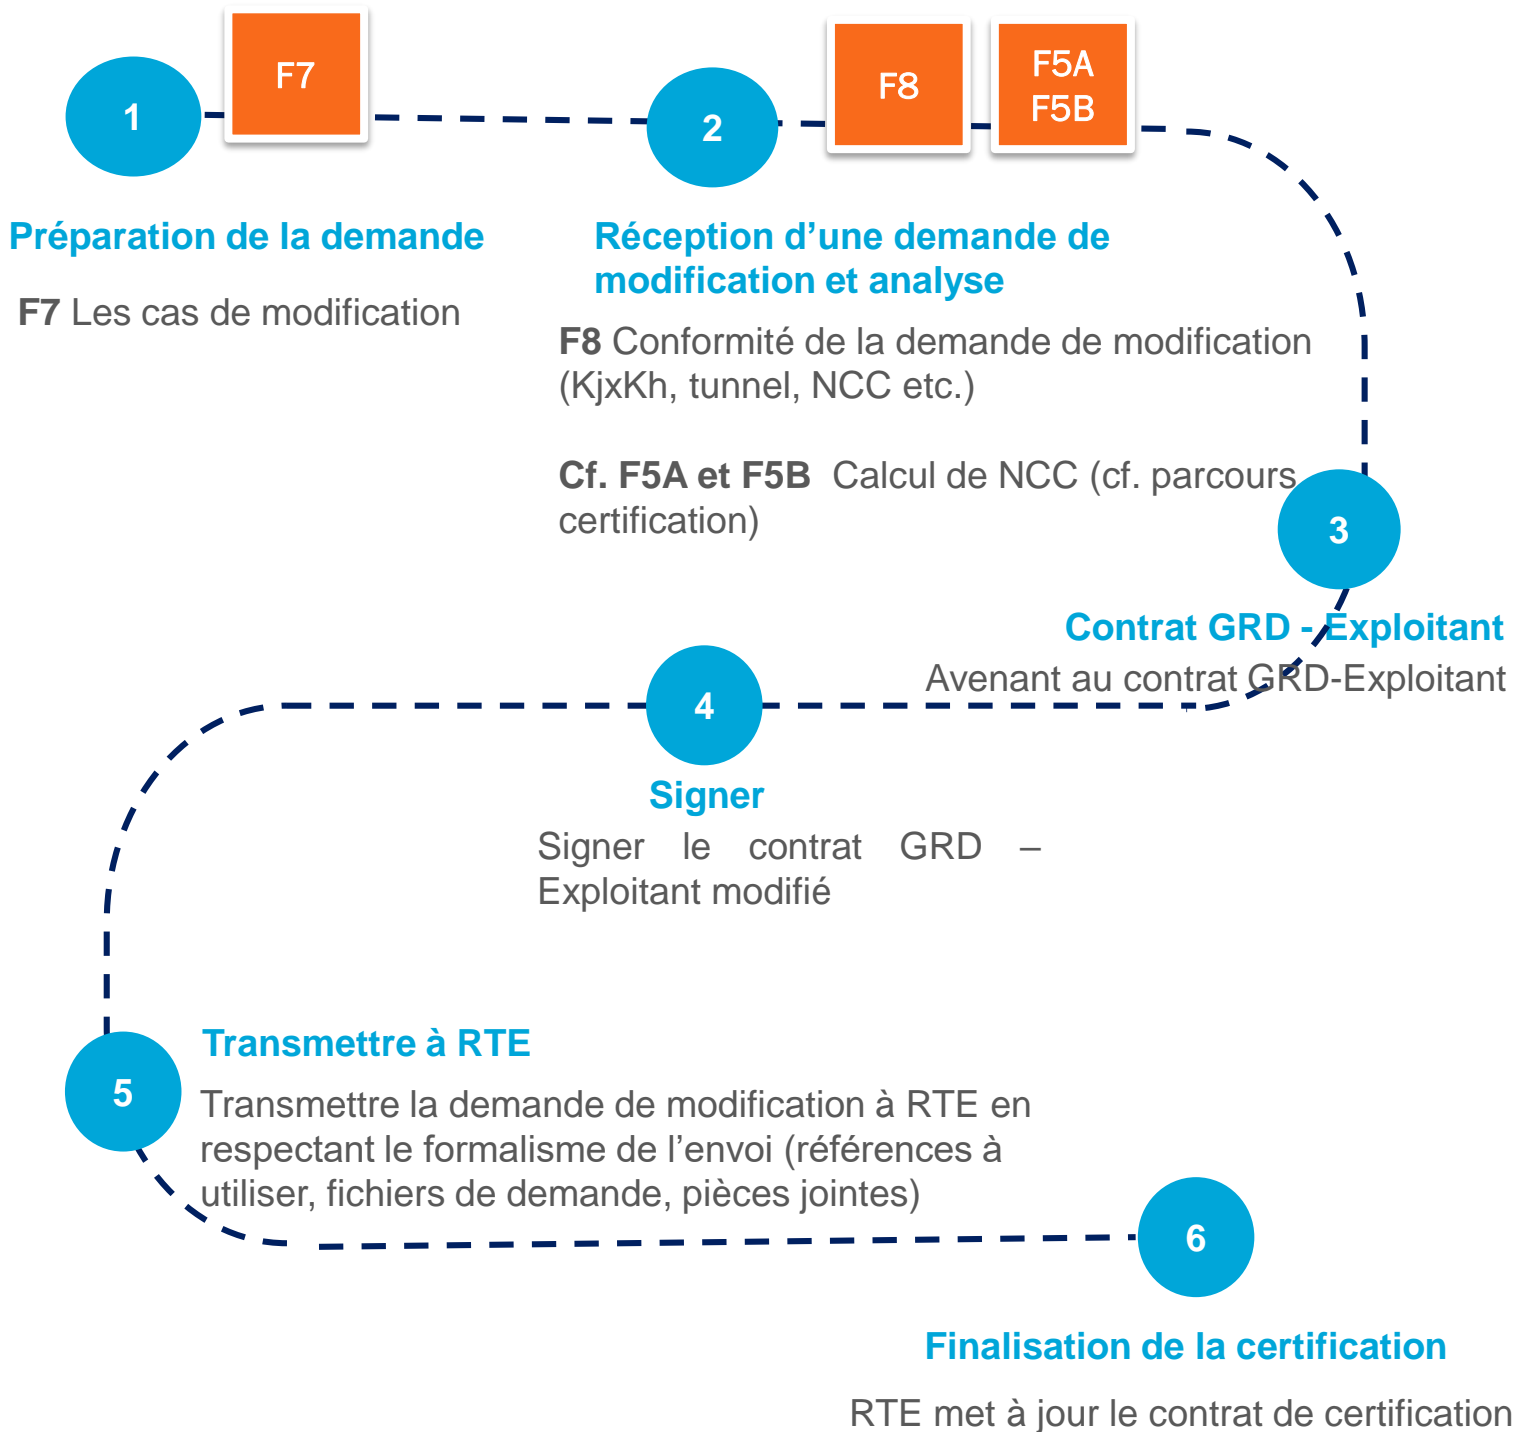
1

F7

Préparation de la demande

**F7** Les cas de modification

2

F8

F5A
F5B

Réception d'une demande de modification et analyse

**F8** Conformité de la demande de modification (KjxKh, tunnel, NCC etc.)

**Cf. F5A et F5B** Calcul de NCC (cf. parcours certification)

3

Contrat GRD - Exploitant

Avenant au contrat GRD-Exploitant

4

Signer

Signer le contrat GRD – Exploitant modifié

5

Transmettre à RTE

Transmettre la demande de modification à RTE en respectant le formalisme de l'envoi (références à utiliser, fichiers de demande, pièces jointes)

6

Finalisation de la certification

RTE met à jour le contrat de certification